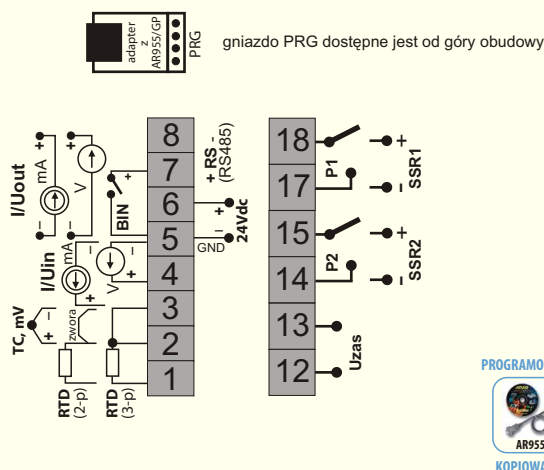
adapter z AR955/GP
PRG
gniazdo PRG dostępne jest od góry obudowy

8
7
6
5
4
3
2
1

+ RS -
(RS485)
+
-
24Vdc
GND

I/Uout
mA
V
+
-
+
-
BIN
I/Uin
mA
V
+
-
+
-
TC, mV
+
-
zwora
RTD
(2-p)
RTD
(3-p)

18
17
15
14
13
12

P1
P2
+
-
SSR1
+
-
SSR2
Uzas

PROGRAMO
AR955
KOPIOWA